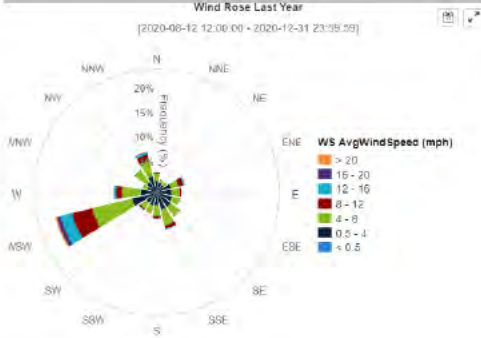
Wind Rose Last Year

[2020-08-12 12:00:00 - 2020-12-31 23:59:59]

N
NNE
NE
ENE
E
ESE
SE
SSE
S
SSW
SW
WSW
W
WNW
NW
NNW

20%
15%
10%
Frequency (%)

WS AvgWindSpeed (mph)
> 20
16 - 20
12 - 16
8 - 12
4 - 8
0.5 - 4
< 0.5